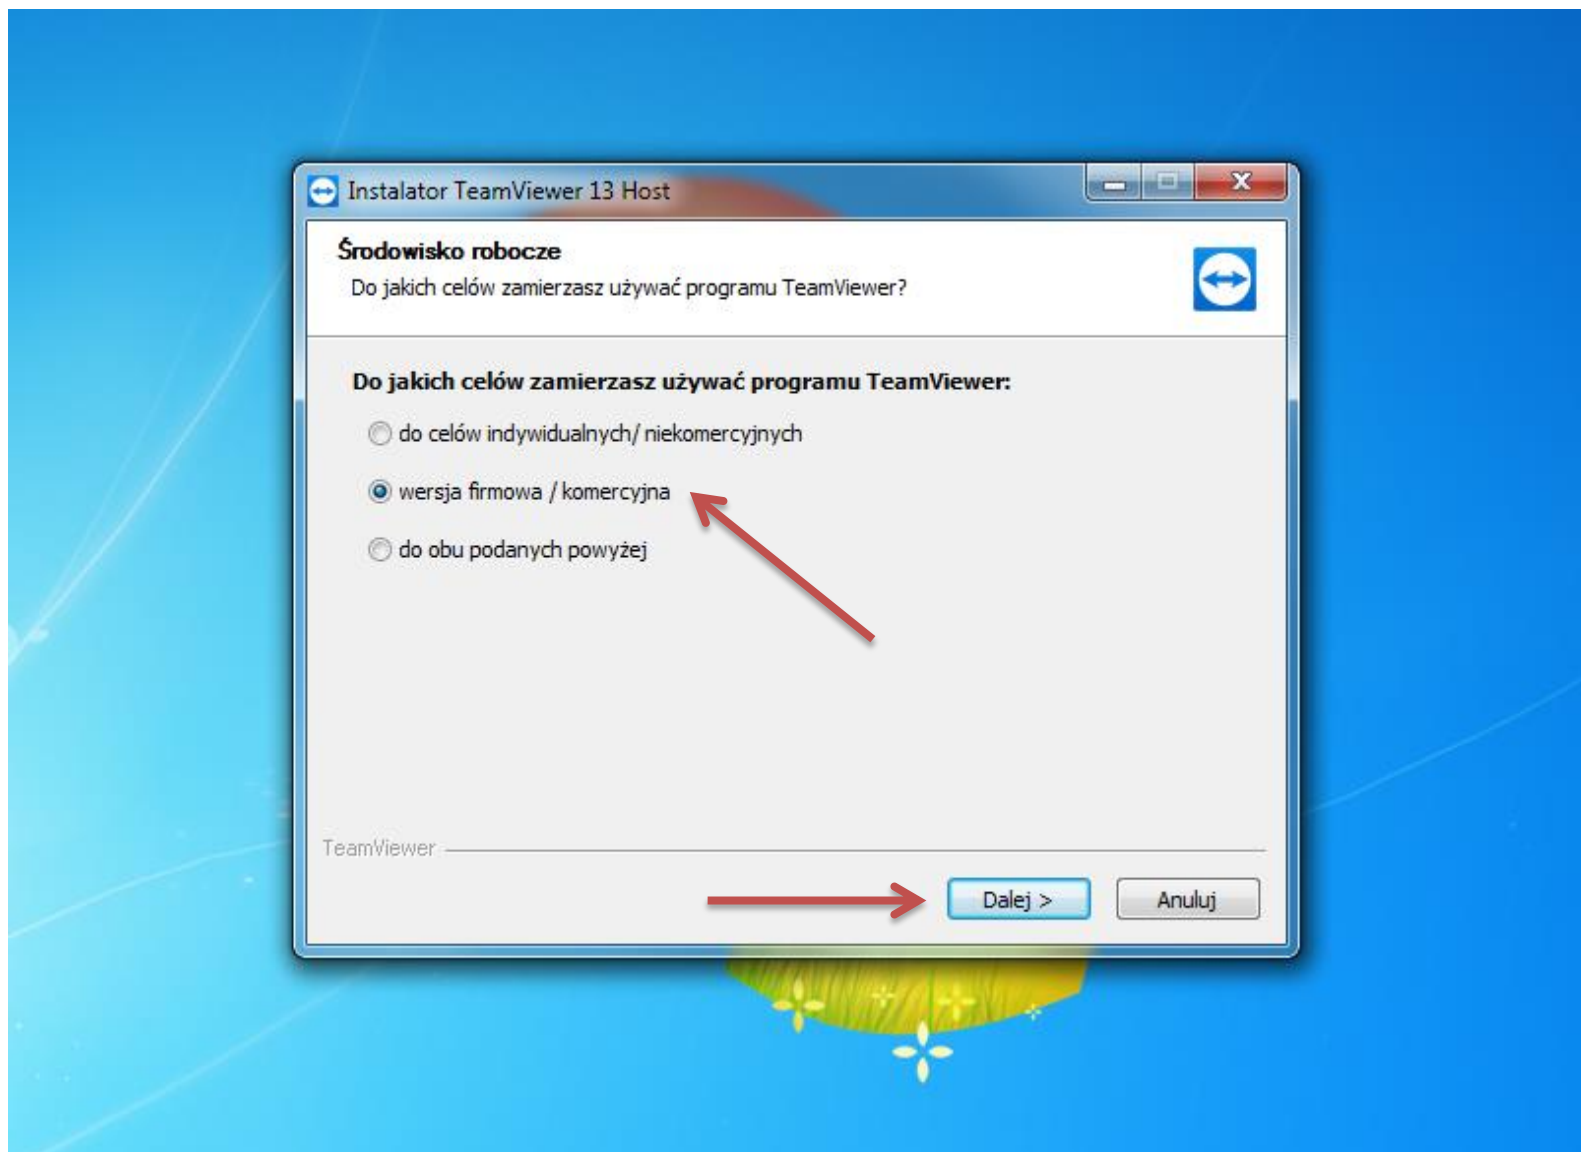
Instalator TeamViewer 13 Host

Środowisko robocze

Do jakich celów zamierzasz używać programu TeamViewer?

Do jakich celów zamierzasz używać programu TeamViewer:

do celów indywidualnych/ niekomercyjnych

wersja firmowa / komercyjna

do obu podanych powyżej

TeamViewer

Dalej >

Anuluj